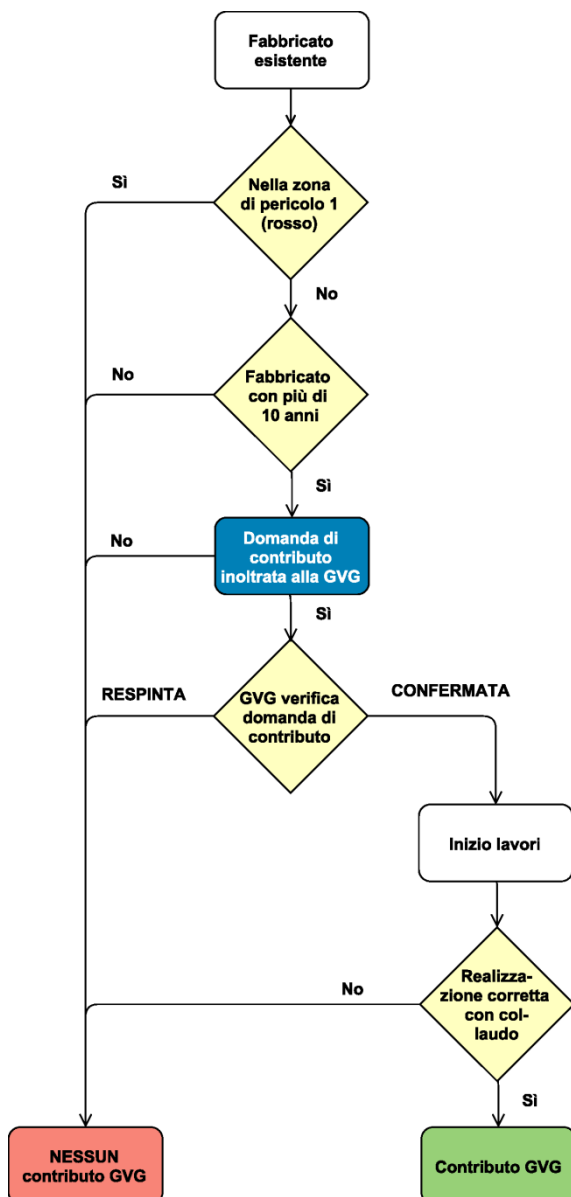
Fabbricato esistente

Sì

Nella zona di pericolo 1 (rosso)

No

No

Fabbricato con più di 10 anni

Sì

No

Domanda di contributo inoltrata alla GVG

Sì

RESPINTA

GVG verifica domanda di contributo

CONFERMATA

Inizio lavori

No

Realizzazione corretta con collaudo

Sì

NESSUN contributo GVG

Contributo GVG